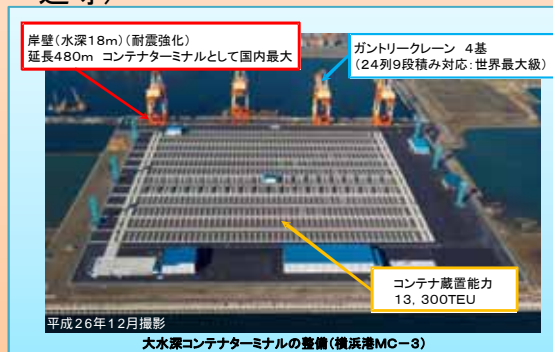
岸壁(水深18m)(耐震強化)
延長480m コンテナターミナルとして国内最大

ガントリークレーン 4基
(24列9段積み対応:世界最大級)

コンテナ蔵置能力
13,300TEU

平成26年12月撮影

大水深コンテナターミナルの整備(横浜港MC−3)